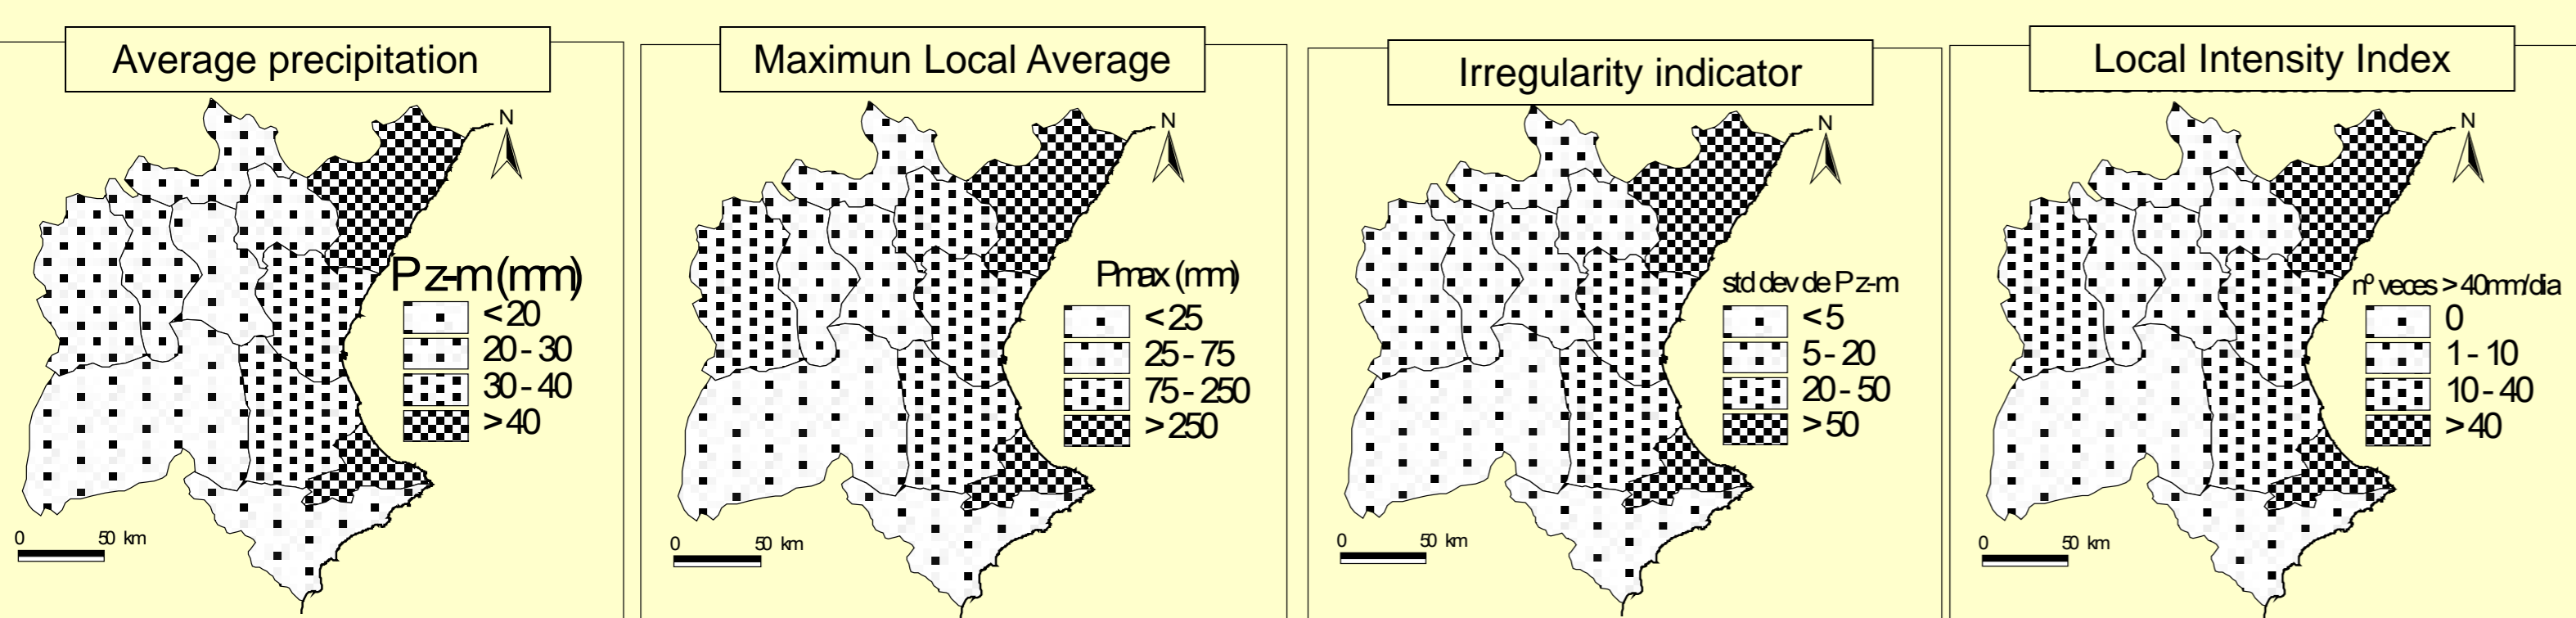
Average precipitation

N

Pz-m (mm)
<20
20 - 30
30 - 40
>40

0 50 km

Maximun Local Average

N

Pmax (mm)
<25
25 - 75
75 - 250
>250

0 50 km

Irregularity indicator

N

std dev de Pz-m
<5
5 - 20
20 - 50
>50

0 50 km

Local Intensity Index

N

nº veces > 40mm/dia
0
1 - 10
10 - 40
>40

0 50 km